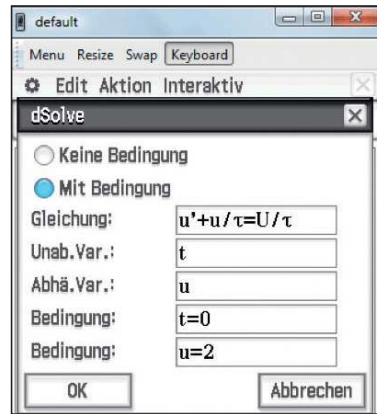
default

Menu Resize Swap Keyboard

Edit Aktion Interaktiv

dSolve

Keine Bedingung

Mit Bedingung

| | |
|---|---|
| Gleichung: | u'+u/τ=U/τ |
| Unab.Var.: | t |
| Abhä.Var.: | u |
| Bedingung: | t=0 |
| Bedingung: | u=2 |

OK

Abbrechen